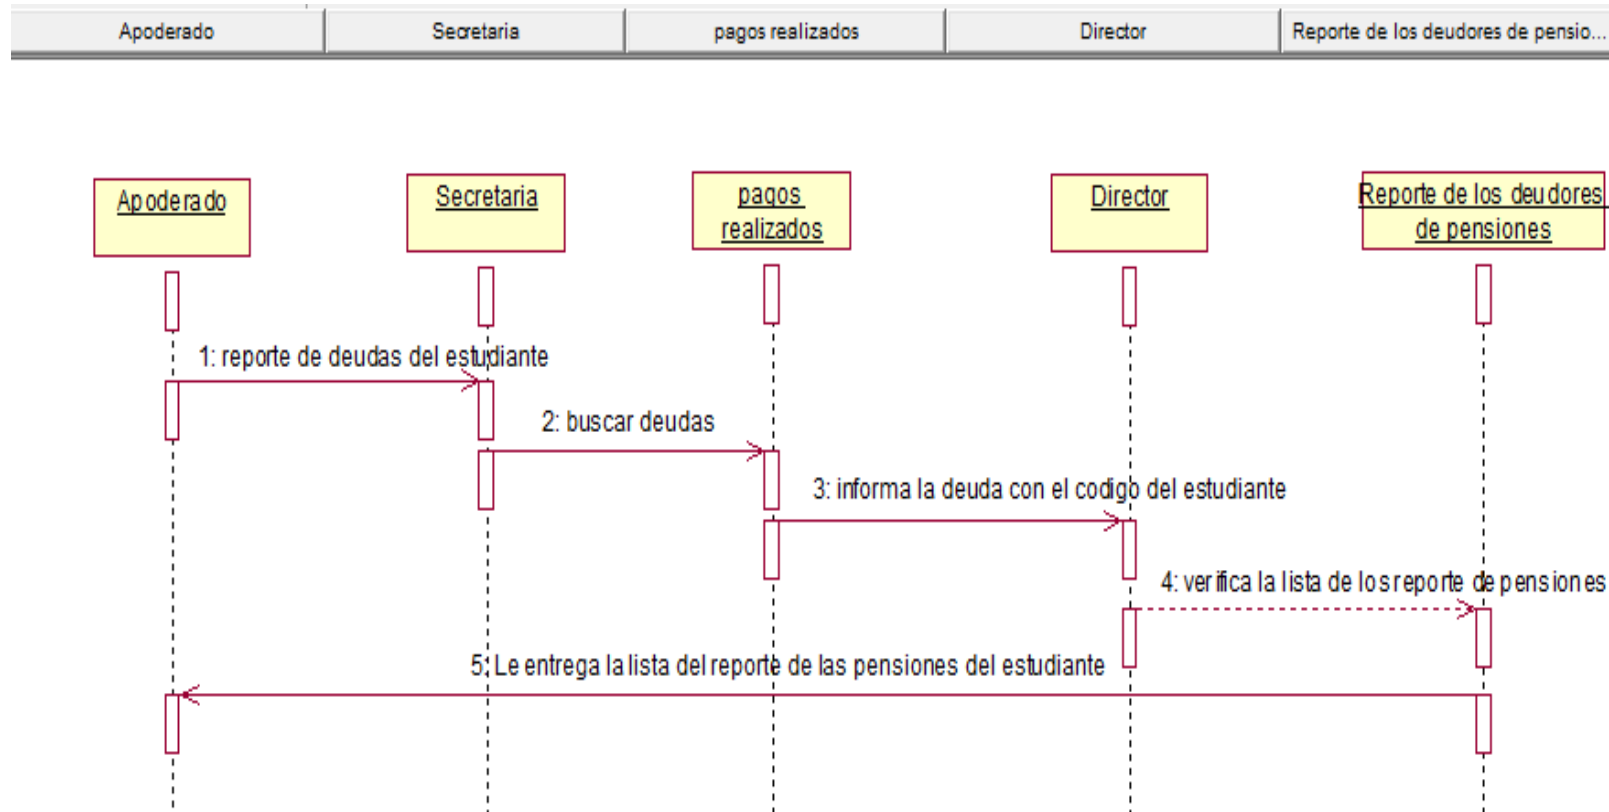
| Apoderado | Secretaria | pagos realizados | Director | Reporte de los deudores de pensio... |
|---|---|---|---|---|

Apoderado

Secretaria

pagos realizados

Director

Reporte de los deudores de pensiones

1: reporte de deudas del estudiante

2: buscar deudas

3: informa la deuda con el codigo del estudiante

4: verifica la lista de los reporte de pensiones

5: Le entrega la lista del reporte de las pensiones del estudiante